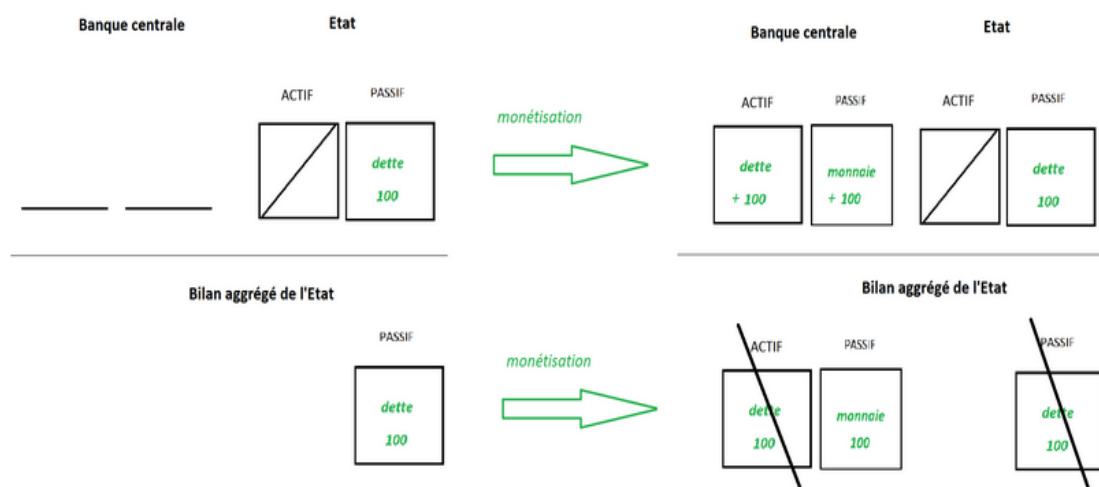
Banque centrale

Etat

ACTIF

PASSIF

dette

100

monétisation

Banque centrale

Etat

ACTIF

PASSIF

ACTIF

PASSIF

dette

+ 100

monnaie

+ 100

dette

100

Bilan aggrégé de l'Etat

PASSIF

dette

100

monétisation

Bilan aggrégé de l'Etat

ACTIF

PASSIF

PASSIF

dette

100

monnaie

100

dette

100